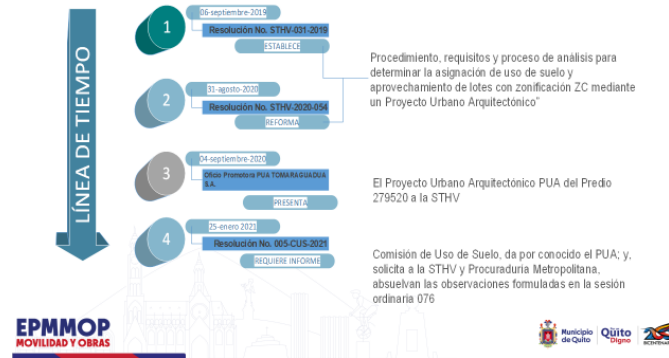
LÍNEA DE TIEMPO

1
06-septiembre-2019
Resolución No. STHV-031-2019
ESTABLECE

Procedimiento, requisitos y proceso de análisis para determinar la asignación de uso de suelo y aprovechamiento de lotes con zonificación ZC mediante un Proyecto Urbano Arquitectónico"

2
31-agosto-2020
Resolución No. STHV-2020-054
REFORMA

3
04-septiembre-2020
Oficio Promotora PUA TOMARAGUADUA S.A.
PRESENTA

El Proyecto Urbano Arquitectónico PUA del Predio 279520 a la STHV

4
25-enero 2021
Resolución No. 005-CUS-2021
REQUIERE INFORME

Comisión de Uso de Suelo, da por conocido el PUA; y, solicita a la STHV y Procuraduría Metropolitana, absuelvan las observaciones formuladas en la sesión ordinaria 076

EPMMOP
MOVILIDAD Y OBRAS

Municipio de Quito
Quito Digno
BICENTENARIO